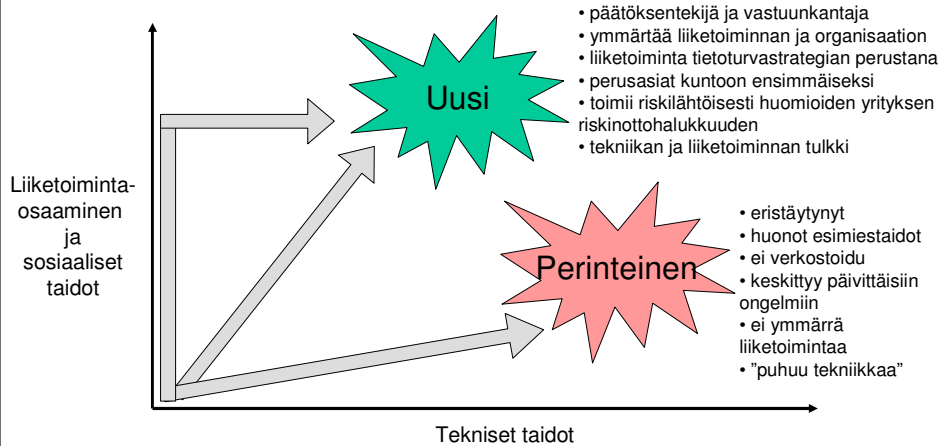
• päätöksentekijä ja vastuunkantaja
• ymmärtää liiketoiminnan ja organisaation
• liiketoiminta tietoturvastrategian perustana
• perusasiat kuntoon ensimmäiseksi
• toimii riskilähtöisesti huomioiden yrityksen riskinottohalukkuuden
• tekniikan ja liiketoiminnan tulkki

Uusi

Liiketoimintaosaaminen ja sosiaaliset taidot

Perinteinen

• eristäytynyt
• huonot esimiestaidot
• ei verkostoidu
• keskittyy päivittäisiin ongelmiin
• ei ymmärrä liiketoimintaa
• ”puhuu tekniikkaa”

Tekniset taidot